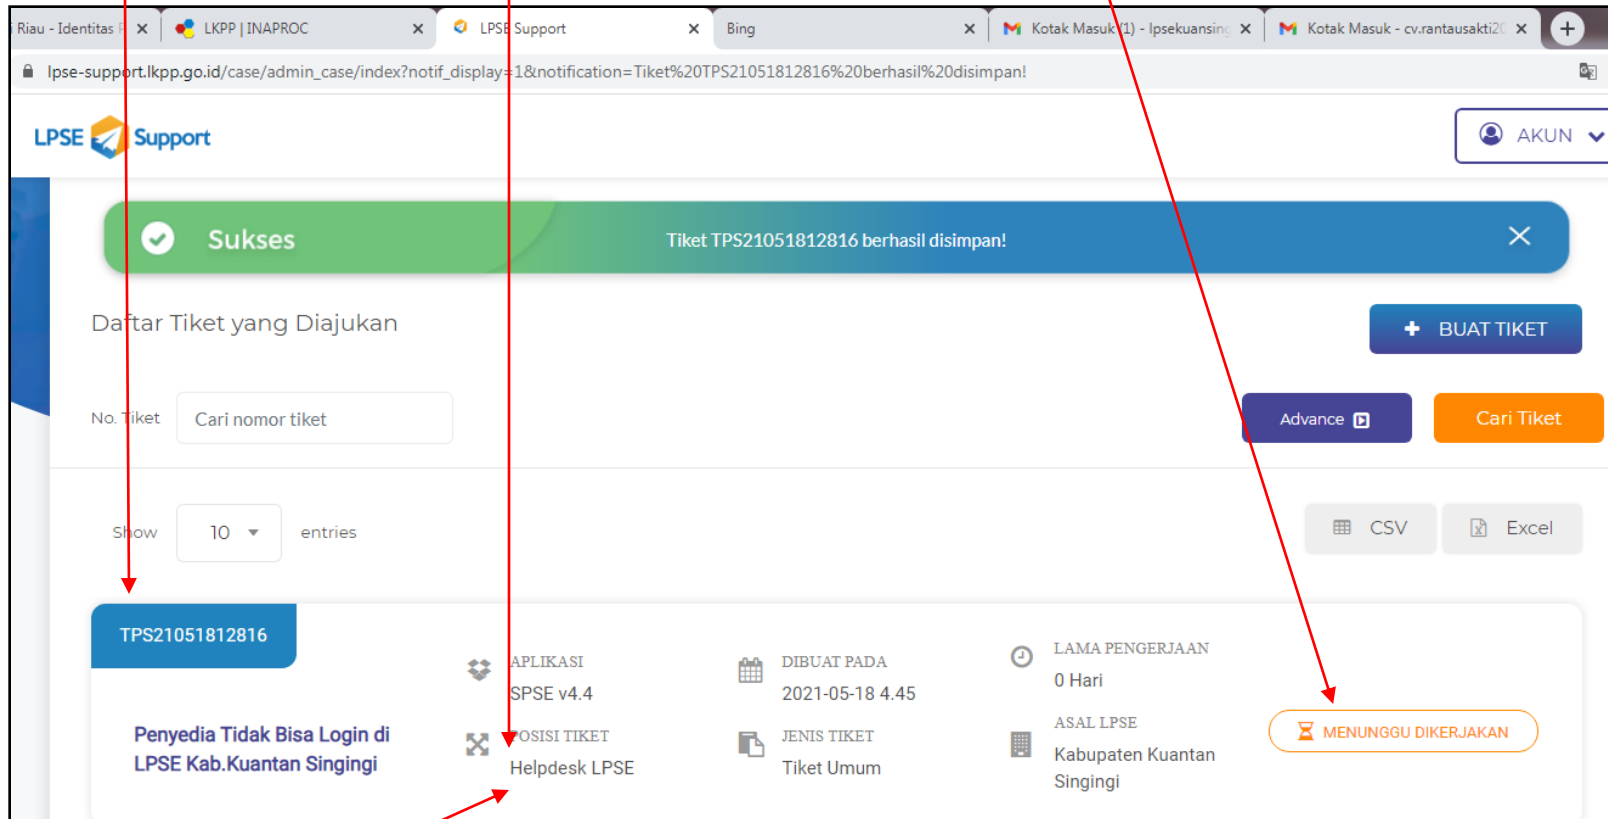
Riau - Identitas P ×
LKPP | INAPROC ×
LPSE Support ×
Bing ×
Kotak Masuk (1) - lpsekuansing ×
Kotak Masuk - cv.rantausakti2( ×

lpse-support.lkpp.go.id/case/admin_case/index?notif_display=1&notification=Tiket%20TPS21051812816%20berhasil%20disimpan!

LPSE Support

AKUN

Sukses

Tiket TPS21051812816 berhasil disimpan!

Daftar Tiket yang Diajukan

BUAT TIKET

No. Tiket

Cari nomor tiket

Advance

Cari Tiket

Show 10 entries

CSV

Excel

TPS21051812816

Penyedia Tidak Bisa Login di LPSE Kab.Kuantan Singingi

APLIKASI
SPSE v4.4

POSISI TIKET
Helpdesk LPSE

DIBUAT PADA
2021-05-18 4.45

JENIS TIKET
Tiket Umum

LAMA PENGERJAAN
0 Hari

ASAL LPSE
Kabupaten Kuantan Singigi

MENUNGGU DIKERJAKAN